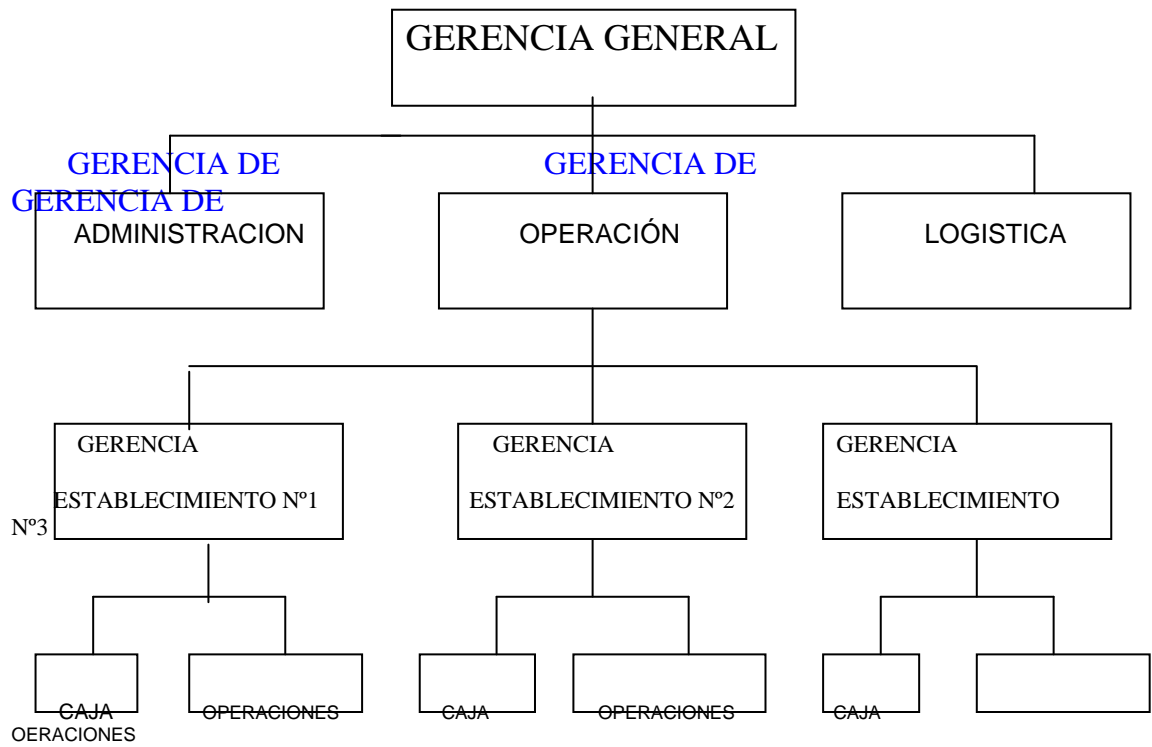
GERENCIA GENERAL

GERENCIA DE
GERENCIA DE
ADMINISTRACION

GERENCIA DE
OPERACIÓN

LOGISTICA

GERENCIA
ESTABLECIMIENTO Nº1

GERENCIA
ESTABLECIMIENTO Nº2

GERENCIA
ESTABLECIMIENTO

Nº3

CAJA

OPERACIONES

CAJA

OPERACIONES

CAJA

OERACIONES